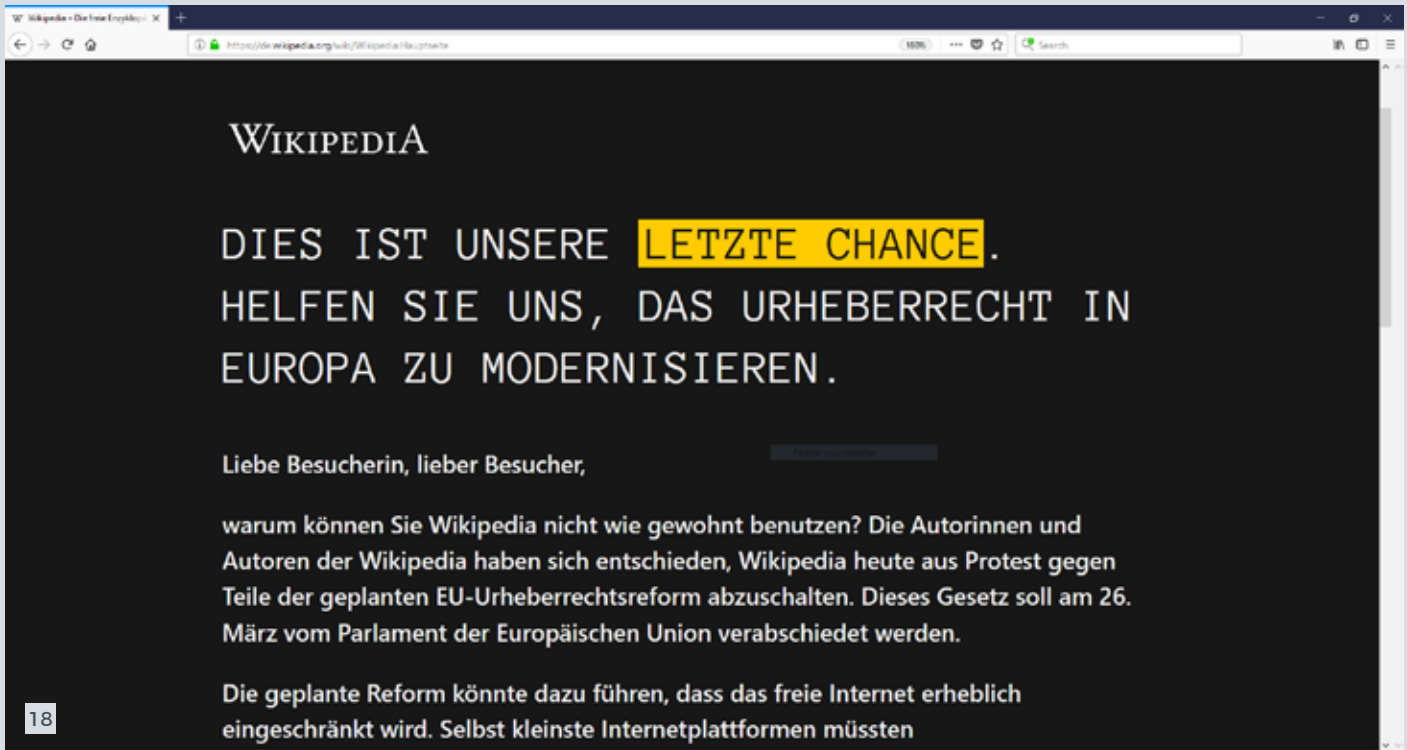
Wikipedia – Die freie Enzyklop

https://de.wikipedia.org/wiki/Wikipedia:Hauptseite

160%

Search

WIKIPEDIA

DIES IST UNSERE LETZTE CHANCE. HELFEN SIE UNS, DAS URHEBERRECHT IN EUROPA ZU MODERNISIEREN.

Liebe Besucherin, lieber Besucher,

warum können Sie Wikipedia nicht wie gewohnt benutzen? Die Autorinnen und Autoren der Wikipedia haben sich entschieden, Wikipedia heute aus Protest gegen Teile der geplanten EU-Urheberrechtsreform abzuschalten. Dieses Gesetz soll am 26. März vom Parlament der Europäischen Union verabschiedet werden.

Die geplante Reform könnte dazu führen, dass das freie Internet erheblich eingeschränkt wird. Selbst kleinste Internetplattformen müssten

18